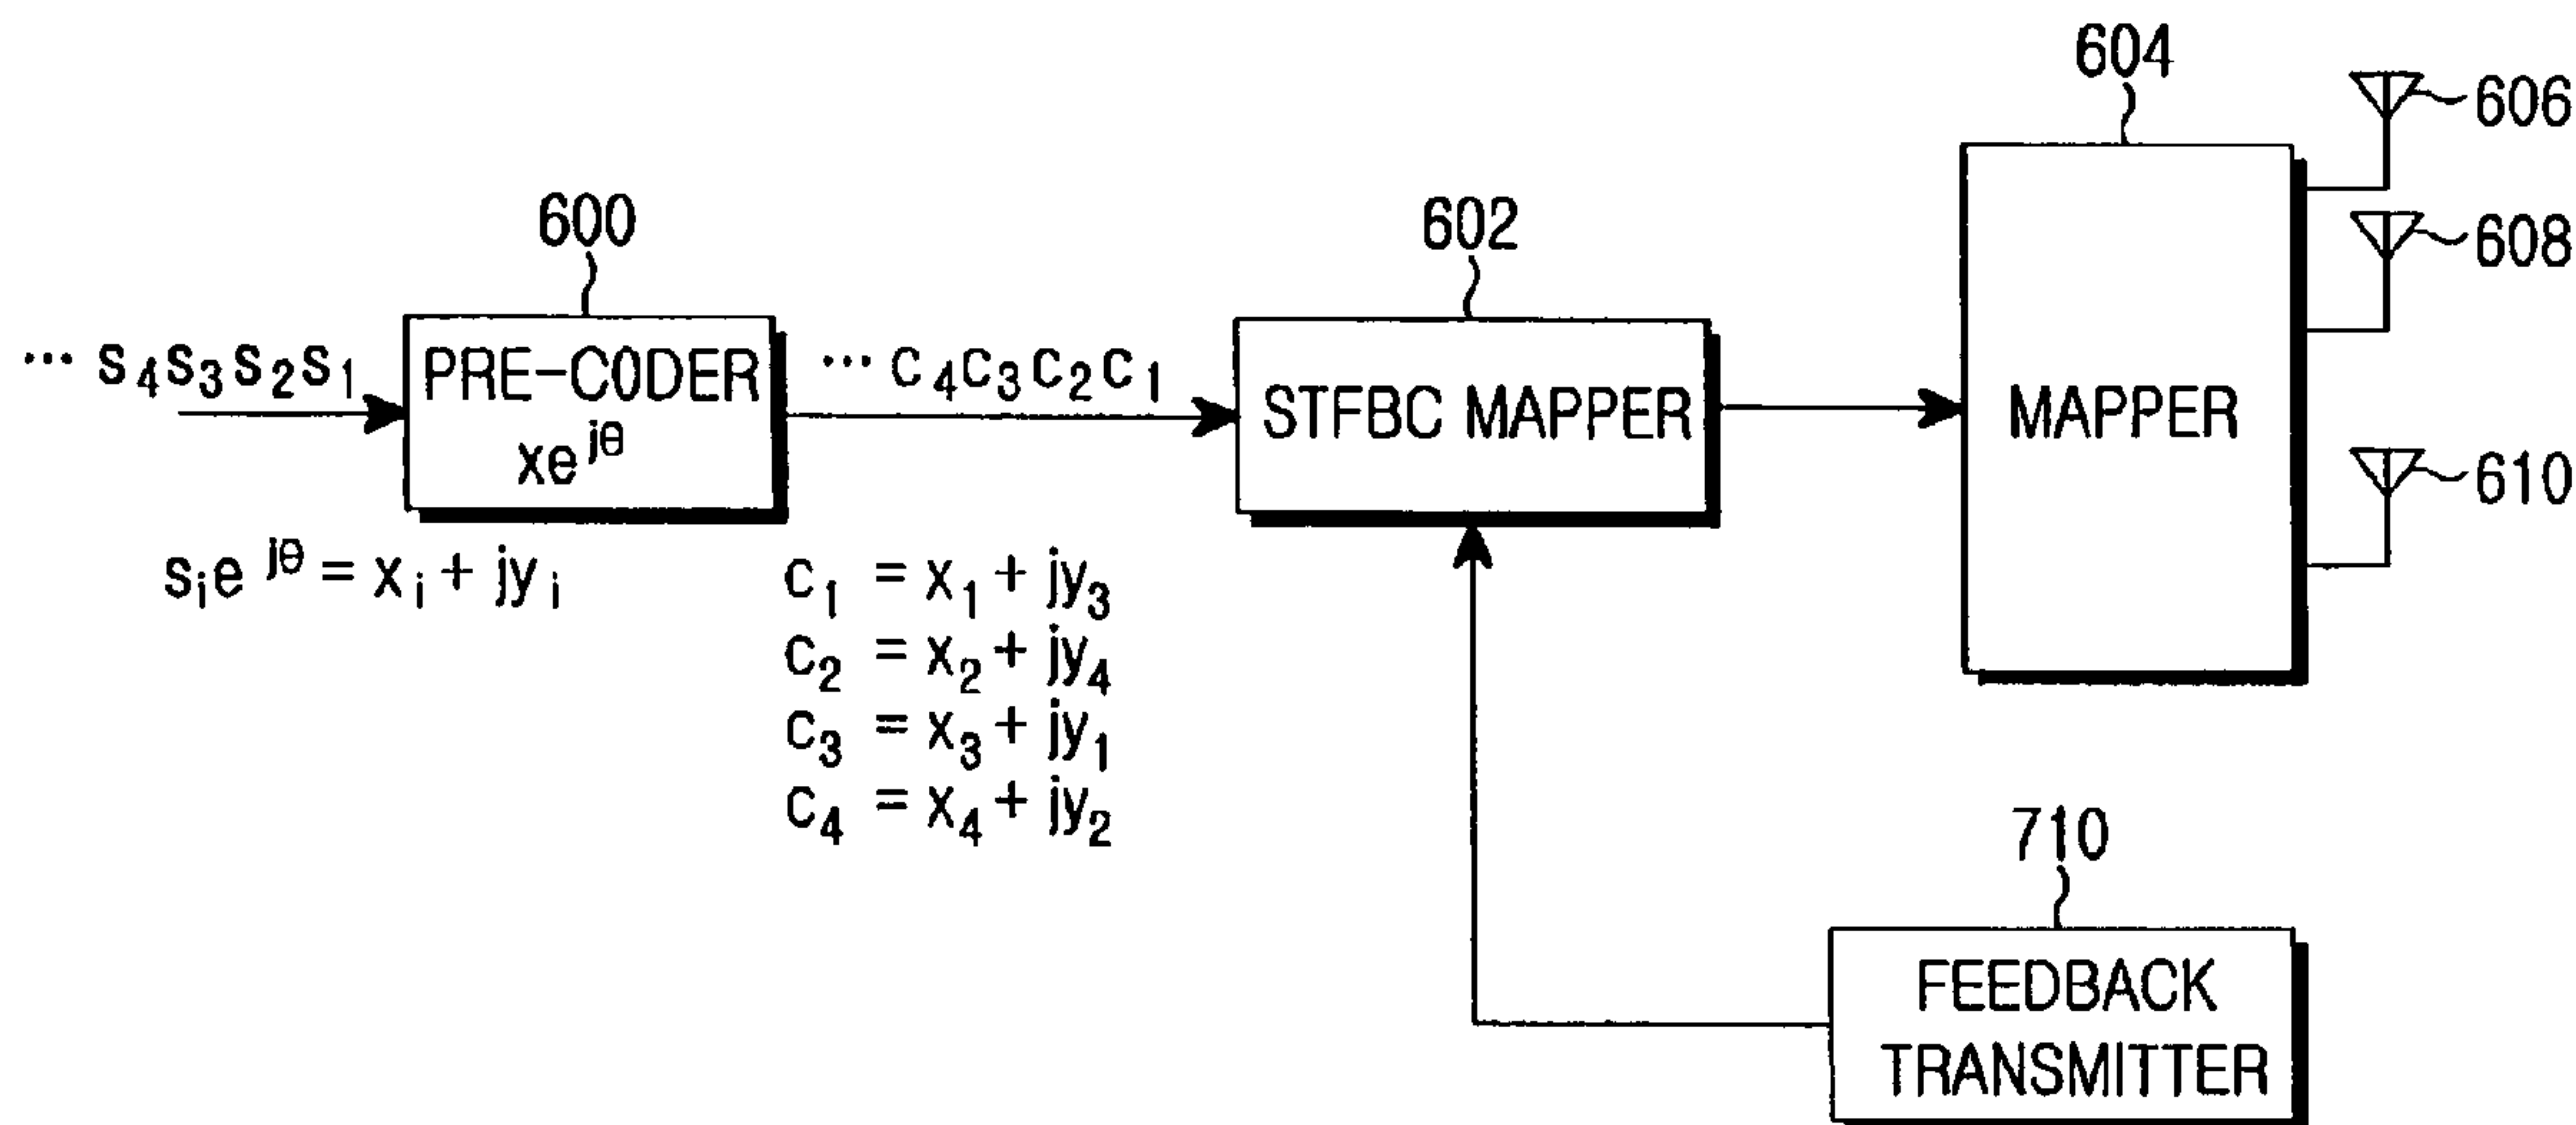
604

606

608

610

600

602

$\cdots s_4 s_3 s_2 s_1$

PRE-CODER
$xe^{j\theta}$

$\cdots c_4 c_3 c_2 c_1$

STFBC MAPPER

MAPPER

$s_i e^{j\theta} = x_i + jy_i$

$c_1 = x_1 + jy_3$
$c_2 = x_2 + jy_4$
$c_3 = x_3 + jy_1$
$c_4 = x_4 + jy_2$

710

FEEDBACK TRANSMITTER